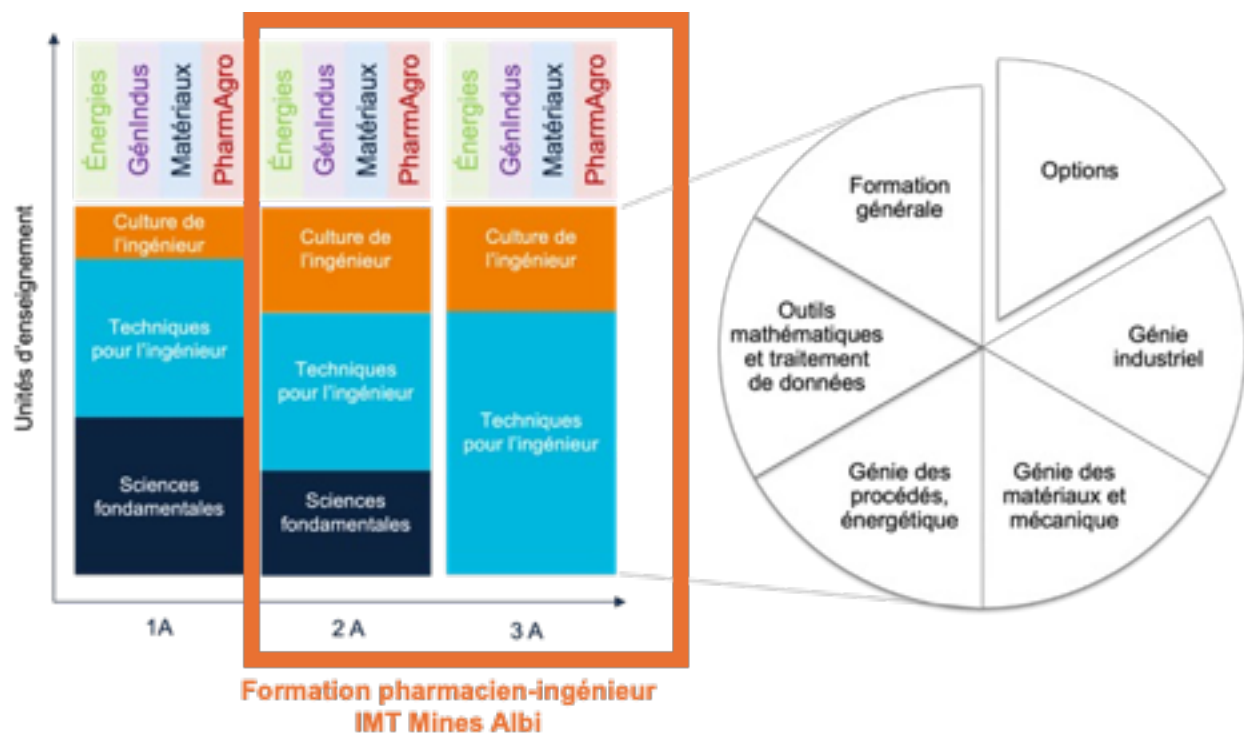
Unités d'enseignement

Énergies
GénIndus
Matériaux
PharmAgro

Culture de l'ingénieur
Techniques pour l'ingénieur
Sciences fondamentales

Énergies
GénIndus
Matériaux
PharmAgro

Culture de l'ingénieur
Techniques pour l'ingénieur
Sciences fondamentales

Énergies
GénIndus
Matériaux
PharmAgro

Culture de l'ingénieur
Techniques pour l'ingénieur

1A
2 A
3 A

Formation pharmacien-ingénieur
IMT Mines Albi

Formation générale
Options
Outils mathématiques et traitement de données
Génie industriel
Génie des procédés, énergétique
Génie des matériaux et mécanique